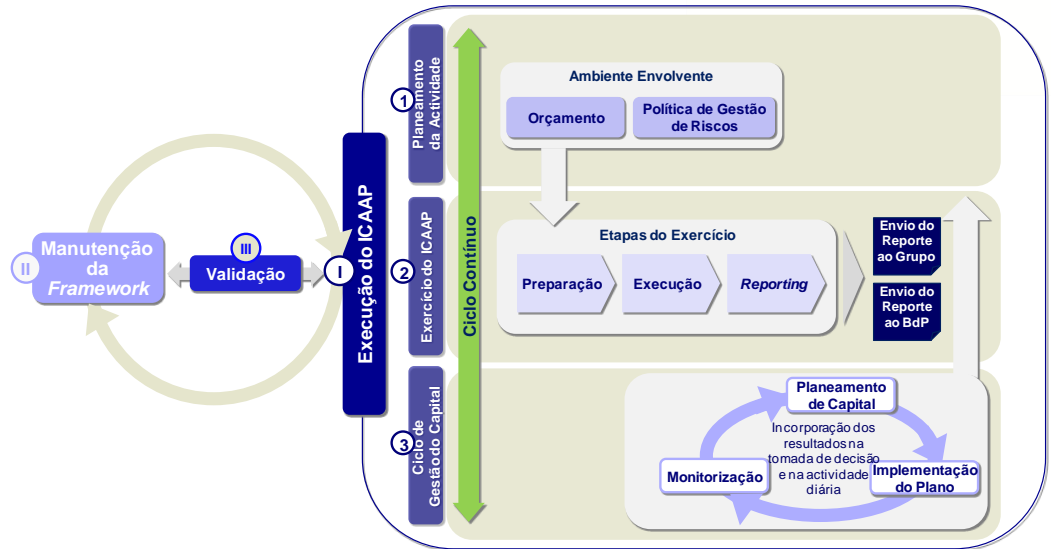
II Manutenção da *Framework*

III Validação

I Execução do ICAAP

1 Planeamento da Actividade

2 Exercício do ICAAP

3 Ciclo de Gestão do Capital

Ciclo Contínuo

Ambiente Envolvente

Orçamento

Política de Gestão de Riscos

Etapas do Exercício

Preparação

Execução

*Reporting*

Envio do Reporte ao Grupo

Envio do Reporte ao BdP

Planeamento de Capital

Incorporação dos resultados na tomada de decisão e na actividade diária

Monitorização

Implementação do Plano